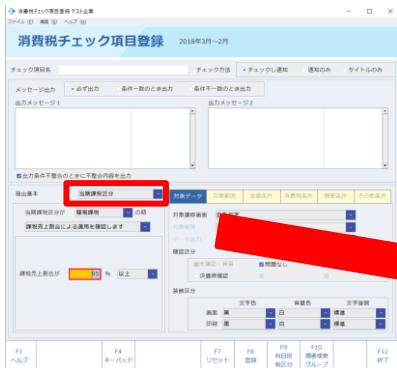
消費税チェック項目登録 テスト企業
ファイル(F) 編集(E) ヘルプ(H)

消費税チェック項目登録 2018年3月～2月

チェック項目名
チェック方法 ● チェックし通知 ○ 通知のみ ○ タイトルのみ

メッセージ出力 ● 必ず出力 ○ 条件一致のときに出力 ○ 条件不一致のときに出力

出力メッセージ1
出力メッセージ2

☑ 出力条件不整合のときに不整合内容を出力

抽出基準 当期課税区分

当期課税区分が 簡易課税 の時

課税売上割合による適用を確認します

課税売上割合が 95 % 以上

対象データ 対象範囲 金額条件 決算科条件 摘要条件 その他条件

対象画面
勘定科目

確認区分
基本項目・貸借
☑ 問題なし
決算時確認

装飾区分
文字色 背景色 文字強調
画面 黒 白 標準
印刷 黒 白 標準

F1 ヘルプ
F4 キーパッド
F7 リセット
F8 登録
F9 科目別税区分
F10 関連検索グループ
F12 終了